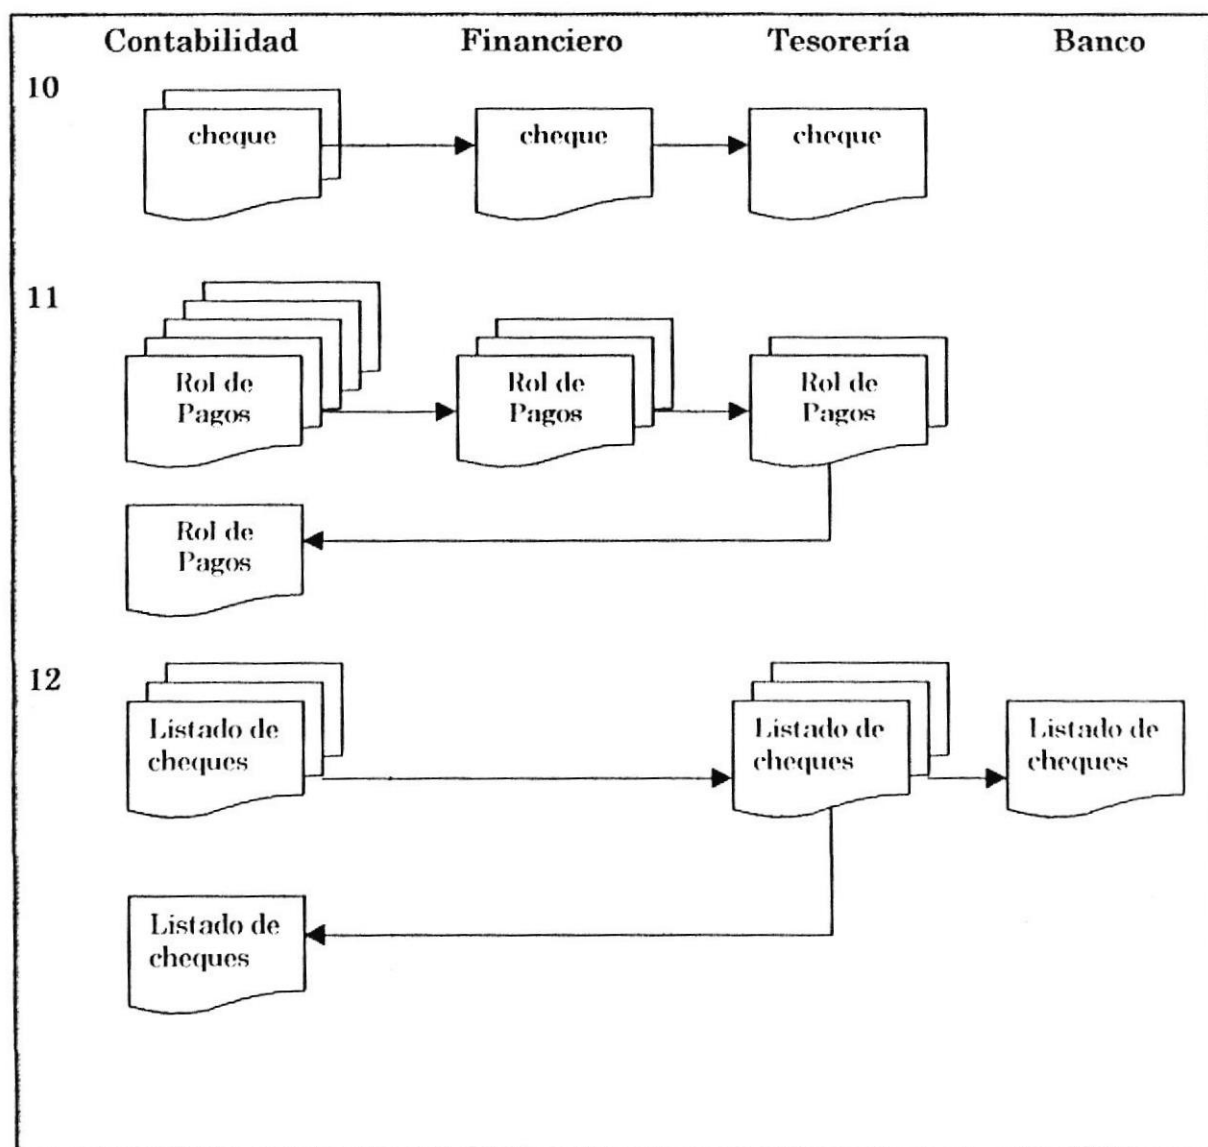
Contabilidad Financiero Tesorería Banco

10

cheque

cheque

cheque

11

Rol de Pagos

Rol de Pagos

Rol de Pagos

Rol de Pagos

12

Listado de cheques

Listado de cheques

Listado de cheques

Listado de cheques